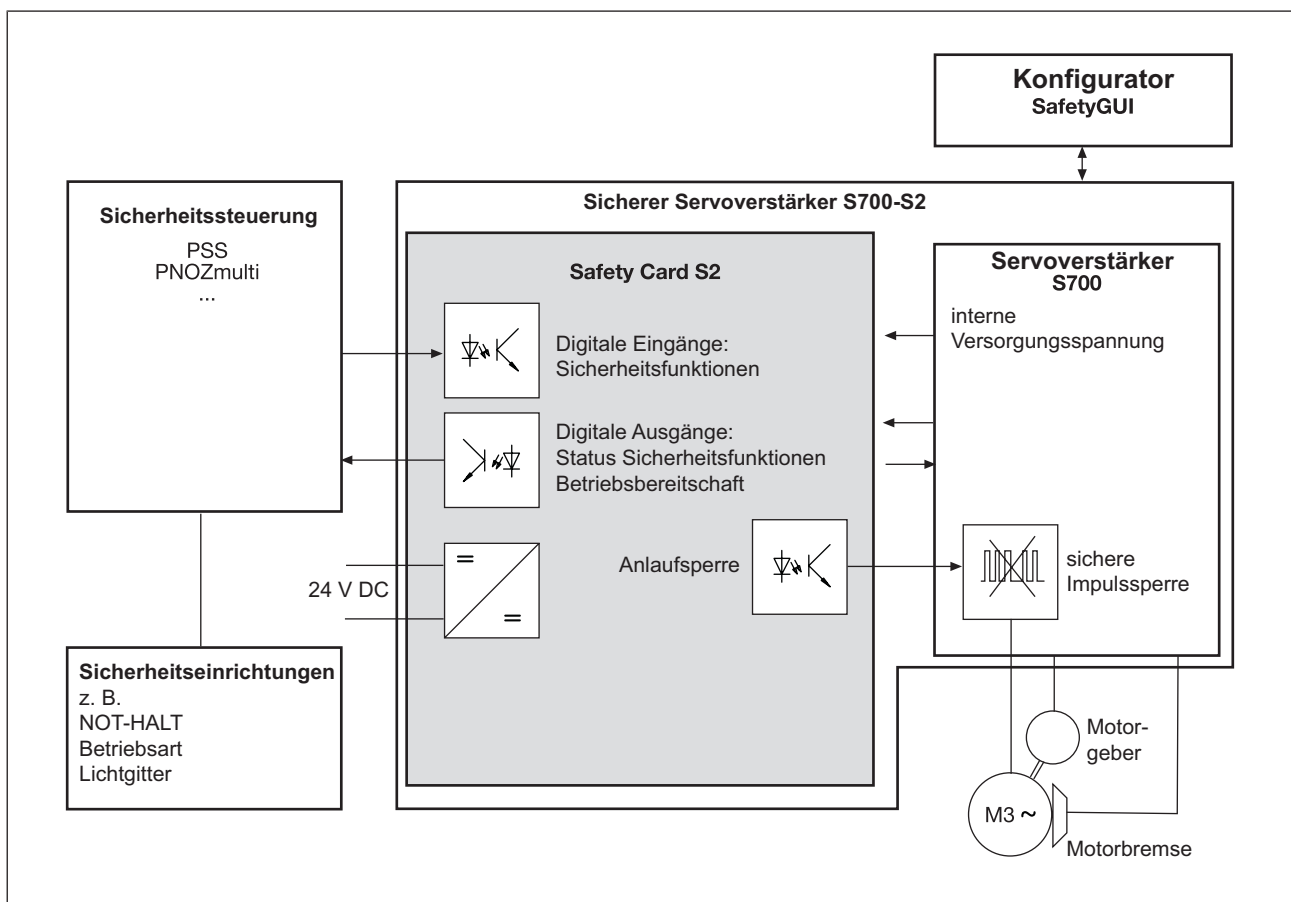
**Konfigurator**
**SafetyGUI**

**Sicherer Servoverstärker S700-S2**

**Sicherheitssteuerung**
PSS
PNOZmulti
...

**Safety Card S2**

Digitale Eingänge:
Sicherheitsfunktionen

Digitale Ausgänge:
Status Sicherheitsfunktionen
Betriebsbereitschaft

=
=

24 V DC

Anlaufsperre

**Servoverstärker**
**S700**
interne
Versorgungsspannung

sichere
Impulssperre

**Sicherheitseinrichtungen**
z. B.
NOT-HALT
Betriebsart
Lichtgitter

Motorgeber

M3 ~

Motorbremse